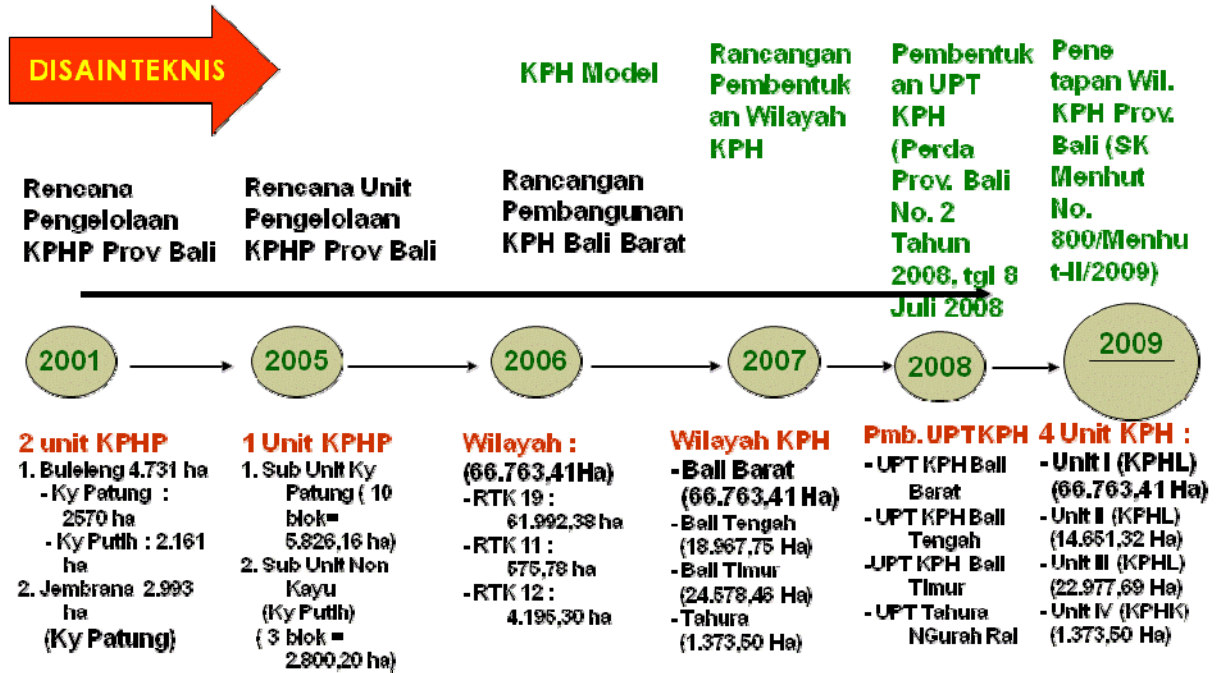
DISAIN TEKNIS

KPH Model

Rancangan Pembentukan Wilayah KPH

Pembentukan UPT KPH (Perda Prov. Bali No. 2 Tahun 2008, tgl 8 Juli 2008

Penetapan Wil. KPH Prov. Bali (SK Menhut No. 800/Menhut-II/2009)

Rencana Pengelolaan KPHP Prov Bali

Rencana Unit Pengelolaan KPHP Prov Bali

Rancangan Pembangunan KPH Bali Barat

2001

2005

2006

2007

2008

2009

2 unit KPHP
1. Buleleng 4.731 ha
- Ky Patung : 2570 ha
- Ky Putih : 2.161 ha
2. Jembrana 2.993 ha
(Ky Patung)

1 Unit KPHP
1. Sub Unit Ky Patung ( 10 blok= 5.826,16 ha)
2. Sub Unit Non Kayu (Ky Putih) ( 3 blok = 2.800,20 ha)

Wilayah :
(66.763,41Ha)
- RTK 19 : 61.992,38 ha
- RTK 11 : 575,78 ha
- RTK 12 : 4.195,30 ha

Wilayah KPH
- Bali Barat (66.763,41 Ha)
- Bali Tengah (18.967,75 Ha)
- Bali Timur (24.578,46 Ha)
- Tahura (1.373,50 Ha)

Pmb. UPT KPH
- UPT KPH Bali Barat
- UPT KPH Bali Tengah
-UPT KPH Bali Timur
- UPT Tahura NGurah Rai

4 Unit KPH :
- Unit I (KPHL) (66.763,41 Ha)
- Unit II (KPHL) (14.651,32 Ha)
- Unit III (KPHL) (22.977,69 Ha)
- Unit IV (KPHK) (1.373,50 Ha)